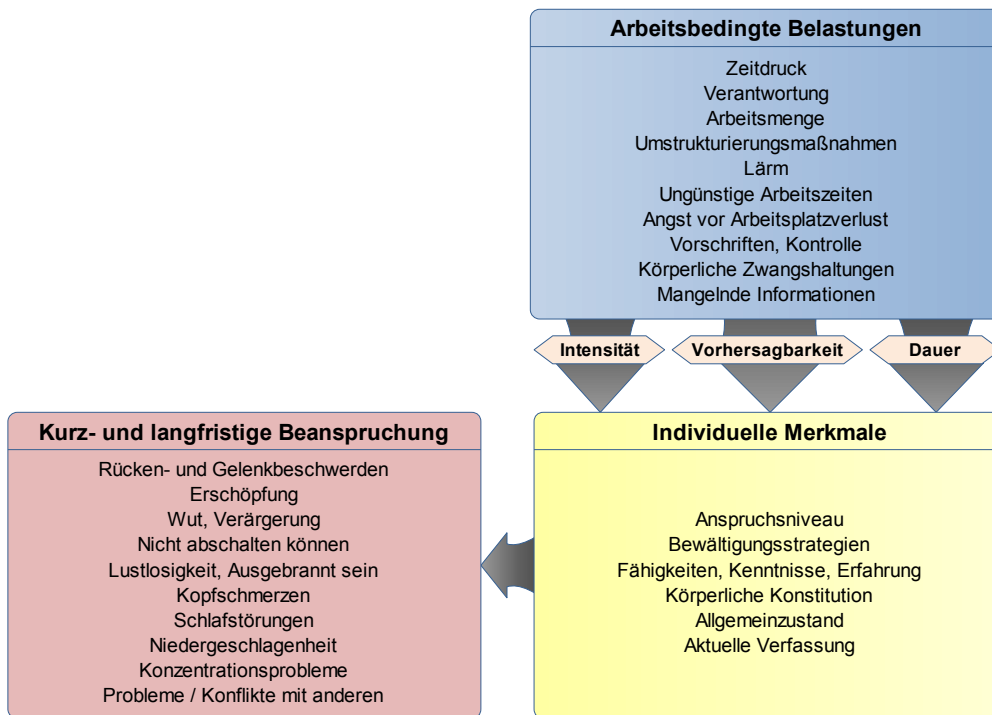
Arbeitsbedingte Belastungen

Zeitdruck
Verantwortung
Arbeitsmenge
Umstrukturierungsmaßnahmen
Lärm
Ungünstige Arbeitszeiten
Angst vor Arbeitsplatzverlust
Vorschriften, Kontrolle
Körperliche Zwangshaltungen
Mangelnde Informationen

Intensität

Vorhersagbarkeit

Dauer

Individuelle Merkmale

Anspruchsniveau
Bewältigungsstrategien
Fähigkeiten, Kenntnisse, Erfahrung
Körperliche Konstitution
Allgemeinzustand
Aktuelle Verfassung

Kurz- und langfristige Beanspruchung

Rücken- und Gelenkbeschwerden
Erschöpfung
Wut, Verärgerung
Nicht abschalten können
Lustlosigkeit, Ausgebrannt sein
Kopfschmerzen
Schlafstörungen
Niedergeschlagenheit
Konzentrationsprobleme
Probleme / Konflikte mit anderen